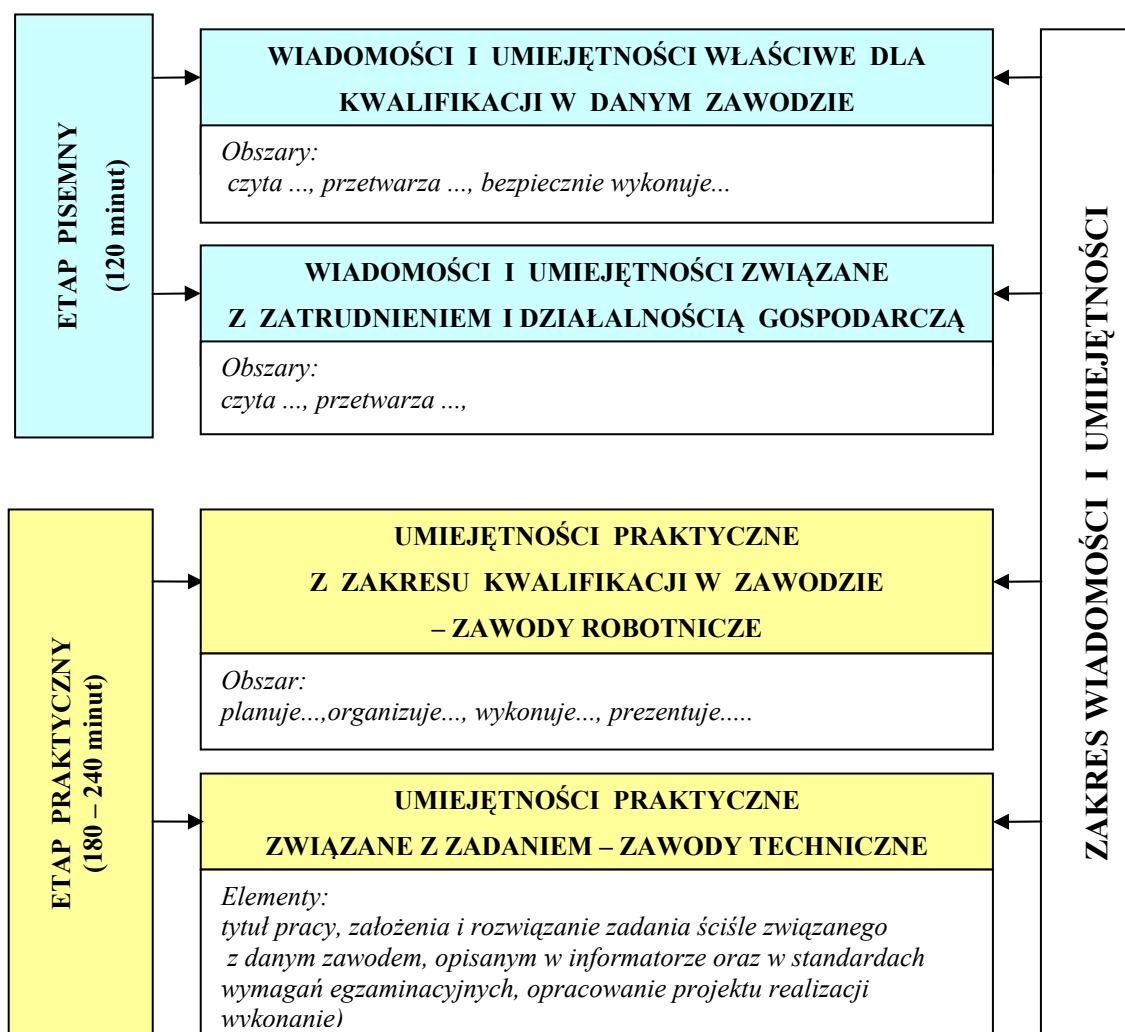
ETAP PISEMNY (120 minut)

WIADOMOŚCI I UMIEJĘTNOŚCI WŁAŚCIWE DLA KWALIFIKACJI W DANYM ZAWODZIE

Obszary:
czyta ..., przetwarza ..., bezpiecznie wykonuje...

WIADOMOŚCI I UMIEJĘTNOŚCI ZWIĄZANE Z ZATRUDNIENIEM I DZIAŁALNOŚCIĄ GOSPODARCZĄ

Obszary:
czyta ..., przetwarza ...,

ETAP PRAKTYCZNY (180 – 240 minut)

UMIEJĘTNOŚCI PRAKTYCZNE Z ZAKRESU KWALIFIKACJI W ZAWODZIE – ZAWODY ROBOTNICZE

Obszar:
planuje...,organizuje..., wykonuje..., prezentuje.....

UMIEJĘTNOŚCI PRAKTYCZNE ZWIĄZANE Z ZADANIEM – ZAWODY TECHNICZNE

Elementy:
tytuł pracy, założenia i rozwiązanie zadania ściśle związanego z danym zawodem, opisanym w informatorze oraz w standardach wymagań egzaminacyjnych, opracowanie projektu realizacji wykonanie)

ZAKRES WIADOMOŚCI I UMIEJĘTNOŚCI